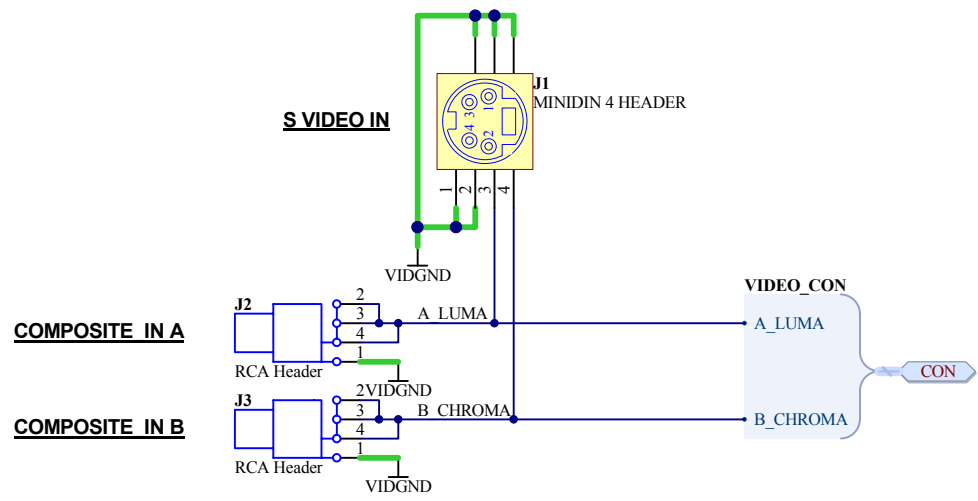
S VIDEO IN

J1
MINIDIN 4 HEADER

4 3
2 1

1 2 3 4

VIDGND

J2
RCA Header

2
3
4
1

A_LUMA

COMPOSITE IN A

VIDGND

J3
RCA Header

2
3
4
1

B_CHROMA

COMPOSITE IN B

VIDGND

VIDEO_CON
A_LUMA
B_CHROMA

CON